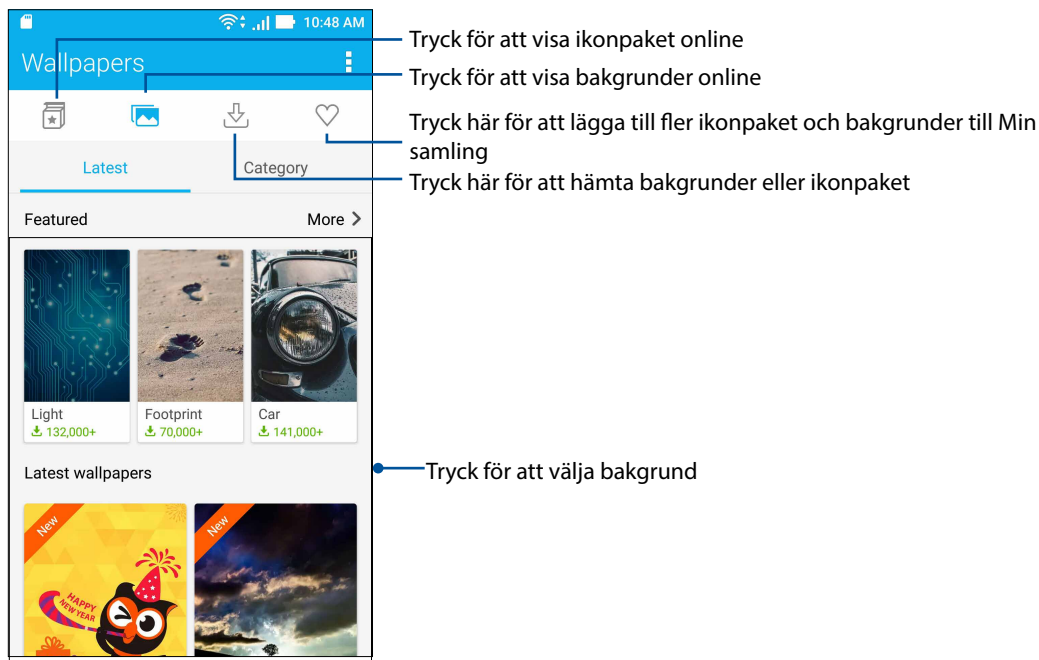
10:48 AM

Wallpapers

Latest

Category

Featured

More

Light
132,000+

Footprint
70,000+

Car
141,000+

Latest wallpapers

New

HAPPY NEW YEAR

New

Tryck för att visa ikonpaket online

Tryck för att visa bakgrunder online

Tryck här för att lägga till fler ikonpaket och bakgrunder till Min samling

Tryck här för att hämta bakgrunder eller ikonpaket

Tryck för att välja bakgrund